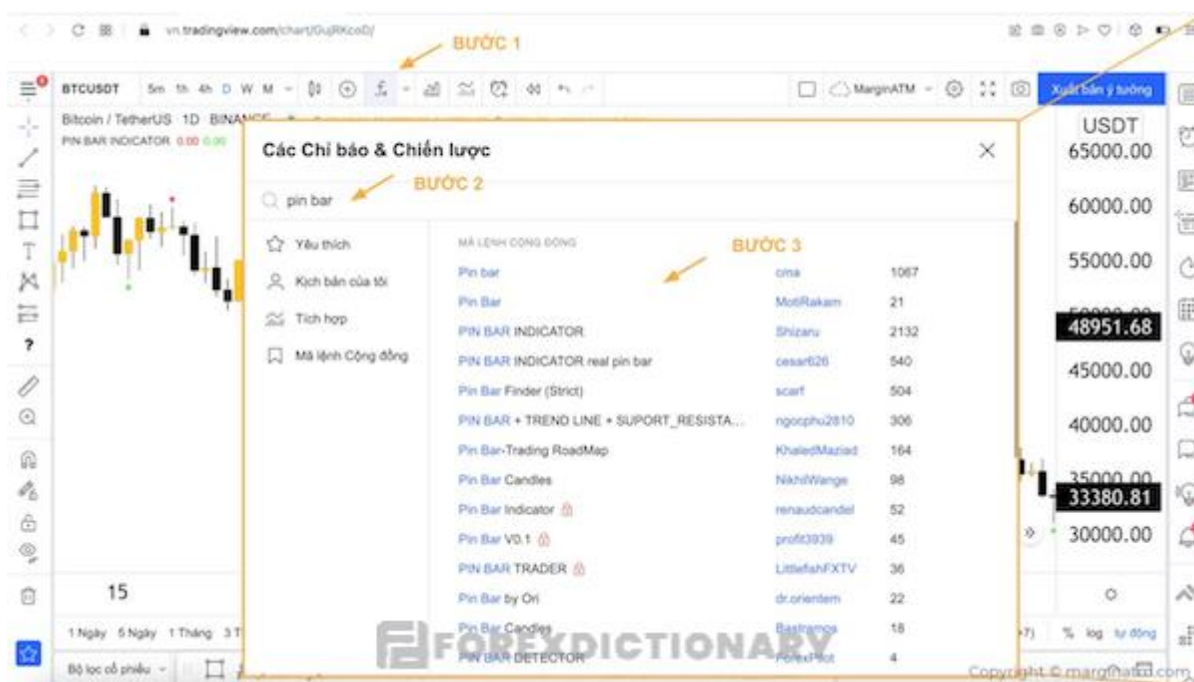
vn.tradingview.com/chart/GujRKcoD/

BƯỚC 1

BTCUSDT 5m 1h 4h D W M

MarginATM

Xuất bản ý tưởng

Bitcoin / TetherUS 1D BINANCE

PIN BAR INDICATOR 0.00 0.00

USDT

65000.00

60000.00

55000.00

48951.68

45000.00

40000.00

33380.81

30000.00

Các Chỉ báo & Chiến lược

pin bar

BƯỚC 2

Yêu thích

Kịch bản của tôi

Tích hợp

Mã lệnh Cộng đồng

MÃ LỆNH CỘNG ĐỒNG

BƯỚC 3

| | | |
|---|---|---|
| Pin bar | cma | 1067 |
| Pin Bar | MotiRakam | 21 |
| PIN BAR INDICATOR | Shizaru | 2132 |
| PIN BAR INDICATOR real pin bar | cesar626 | 540 |
| Pin Bar Finder (Strict) | scarf | 504 |
| PIN BAR + TREND LINE + SUPORT_RESISTA... | ngocphu2810 | 306 |
| Pin Bar-Trading RoadMap | KhaledMaziad | 164 |
| Pin Bar Candles | NikhilWange | 98 |
| Pin Bar Indicator | renaudcandel | 52 |
| Pin Bar V0.1 | profit3939 | 45 |
| PIN BAR TRADER | LittlefishFXTV | 36 |
| Pin Bar by Ori | dr.orientem | 22 |
| Pin Bar Candles | Bastramos | 18 |
| PIN BAR DETECTOR | ForexPilot | 4 |

15

1 Ngày 5 Ngày 1 Tháng 3 T

Bộ lọc cổ phiếu

% log tự động

FOREXDICTIONARY

Copyright © margin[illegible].com